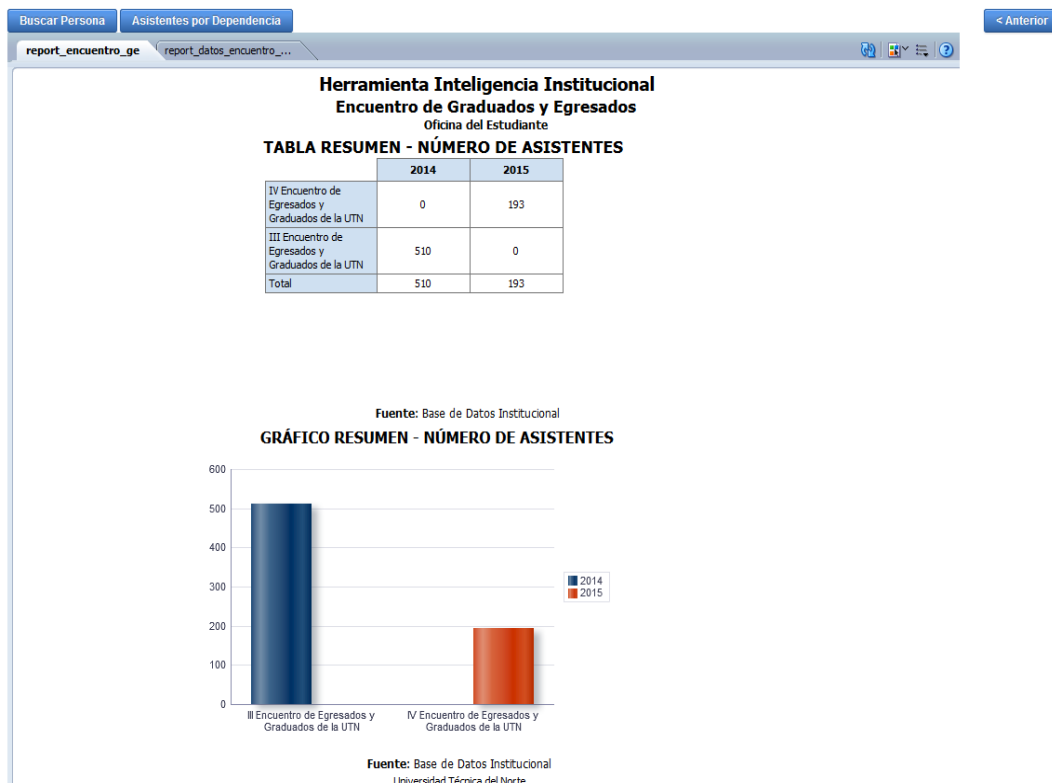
Buscar Persona | Asistentes por Dependencia | < Anterior

report_encuentro_ge | report_datos_encuentro_...

Herramienta Inteligencia Institucional
Encuentro de Graduados y Egresados
Oficina del Estudiante
TABLA RESUMEN - NÚMERO DE ASISTENTES

| | 2014 | 2015 |
|---|---|---|
| IV Encuentro de Egresados y Graduados de la UTN | 0 | 193 |
| III Encuentro de Egresados y Graduados de la UTN | 510 | 0 |
| Total | 510 | 193 |

Fuente: Base de Datos Institucional
GRÁFICO RESUMEN - NÚMERO DE ASISTENTES

600
500
400
300
200
100
0

III Encuentro de Egresados y Graduados de la UTN
IV Encuentro de Egresados y Graduados de la UTN

2014
2015

Fuente: Base de Datos Institucional
Universidad Técnica del Norte